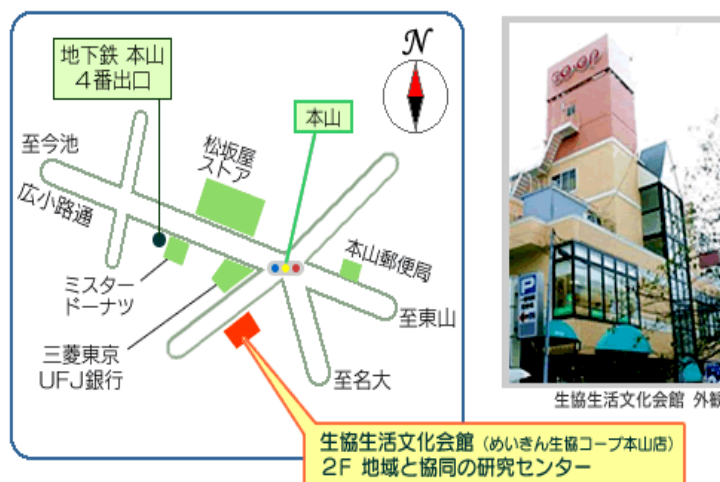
地下鉄 本山
4番出口

N

本山

至今池

松坂屋
ストア

広小路通

本山郵便局

ミスター
ドーナツ

至東山

三菱東京
UFJ銀行

至名大

生協生活文化会館（めいきん生協コープ本山店）
2F 地域と協同の研究センター

生協生活文化会館 外観